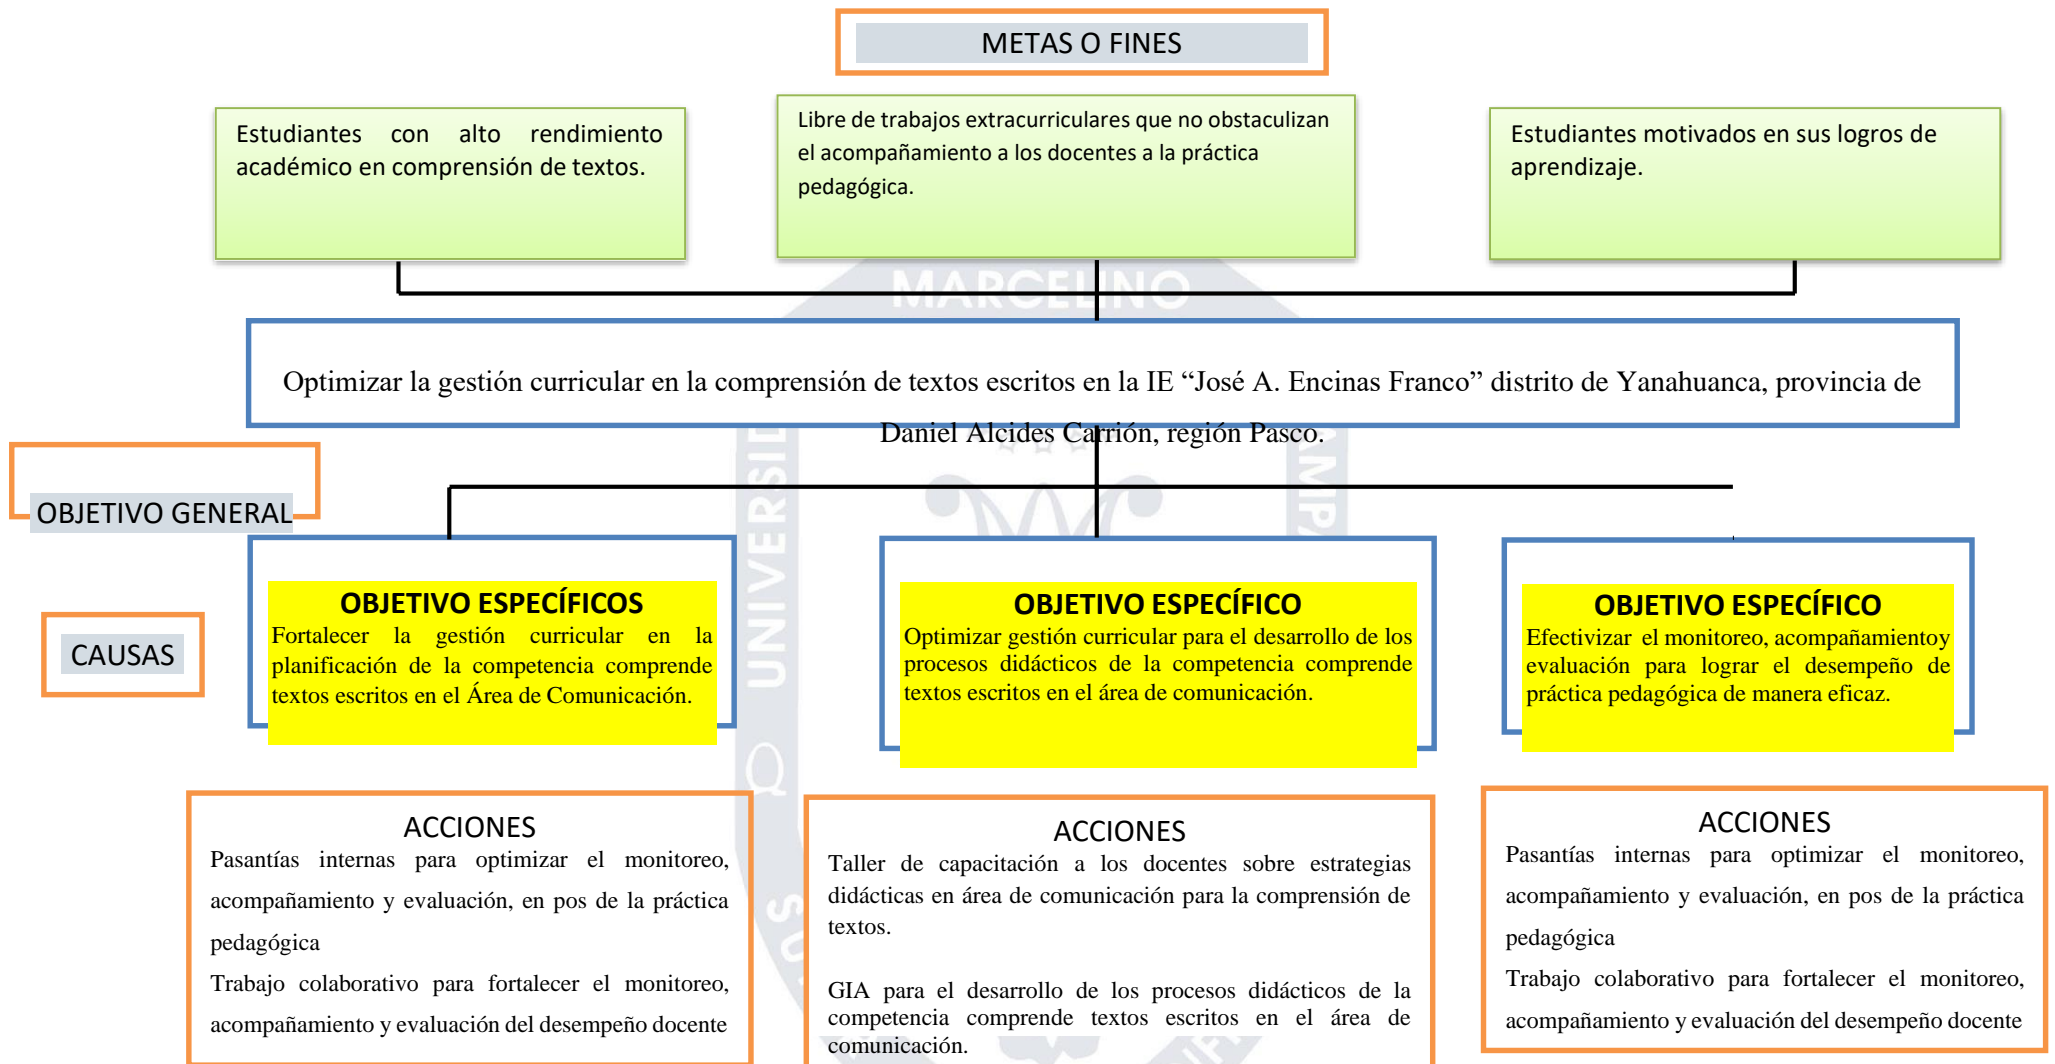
METAS O FINES

Estudiantes con alto rendimiento académico en comprensión de textos.

Libre de trabajos extracurriculares que no obstaculizan el acompañamiento a los docentes a la práctica pedagógica.

Estudiantes motivados en sus logros de aprendizaje.

MARCELINO

Optimizar la gestión curricular en la comprensión de textos escritos en la IE "José A. Encinas Franco" distrito de Yanahuanca, provincia de Daniel Alcides Carrión, región Pasco.

OBJETIVO GENERAL

CAUSAS

OBJETIVO ESPECÍFICOS
Fortalecer la gestión curricular en la planificación de la competencia comprende textos escritos en el Área de Comunicación.

OBJETIVO ESPECÍFICO
Optimizar gestión curricular para el desarrollo de los procesos didácticos de la competencia comprende textos escritos en el área de comunicación.

OBJETIVO ESPECÍFICO
Efectivizar el monitoreo, acompañamientoy evaluación para lograr el desempeño de práctica pedagógica de manera eficaz.

ACCIONES
Pasantías internas para optimizar el monitoreo, acompañamiento y evaluación, en pos de la práctica pedagógica
Trabajo colaborativo para fortalecer el monitoreo, acompañamiento y evaluación del desempeño docente

ACCIONES
Taller de capacitación a los docentes sobre estrategias didácticas en área de comunicación para la comprensión de textos.

GIA para el desarrollo de los procesos didácticos de la competencia comprende textos escritos en el área de comunicación.

ACCIONES
Pasantías internas para optimizar el monitoreo, acompañamiento y evaluación, en pos de la práctica pedagógica
Trabajo colaborativo para fortalecer el monitoreo, acompañamiento y evaluación del desempeño docente